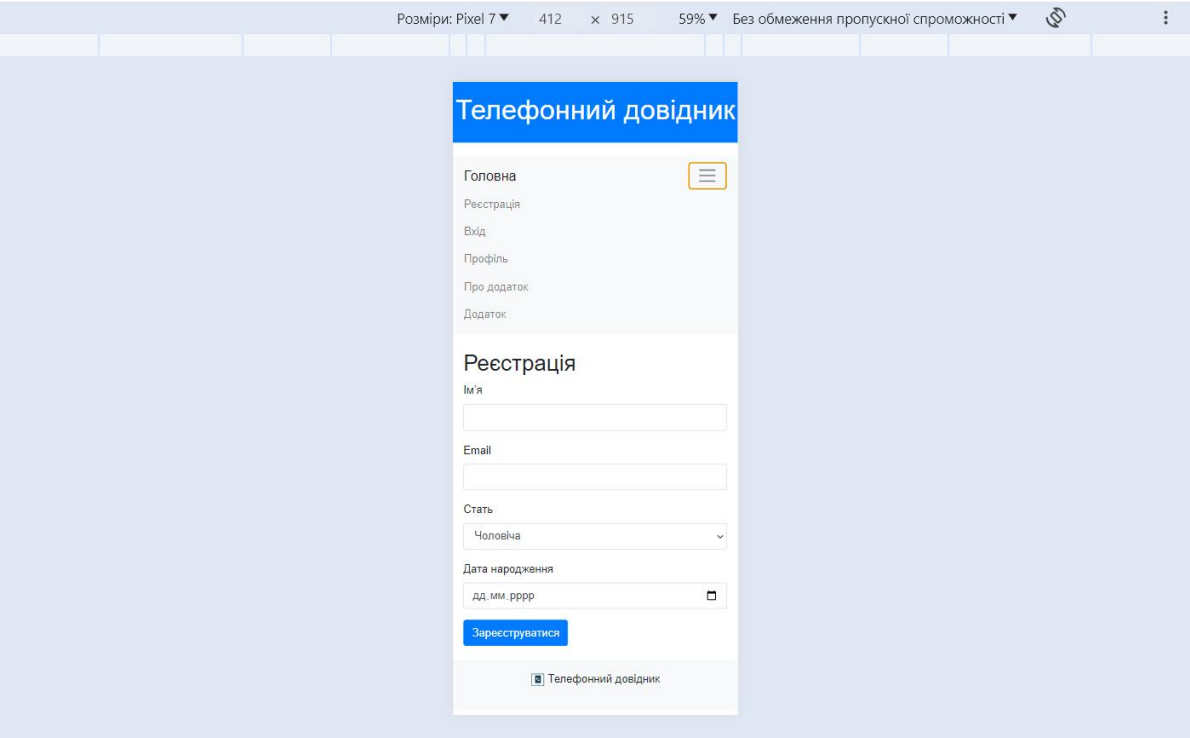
Розміри: Pixel 7 ▼ 412 × 915 59% ▼ Без обмеження пропускної спроможності ▼

Телефонний довідник

Головна

Реєстрація

Вхід

Профіль

Про додаток

Додаток

Реєстрація

Ім'я

Email

Стать

Чоловіча

Дата народження

дд.мм.рррр

Зареєструватися

Телефонний довідник